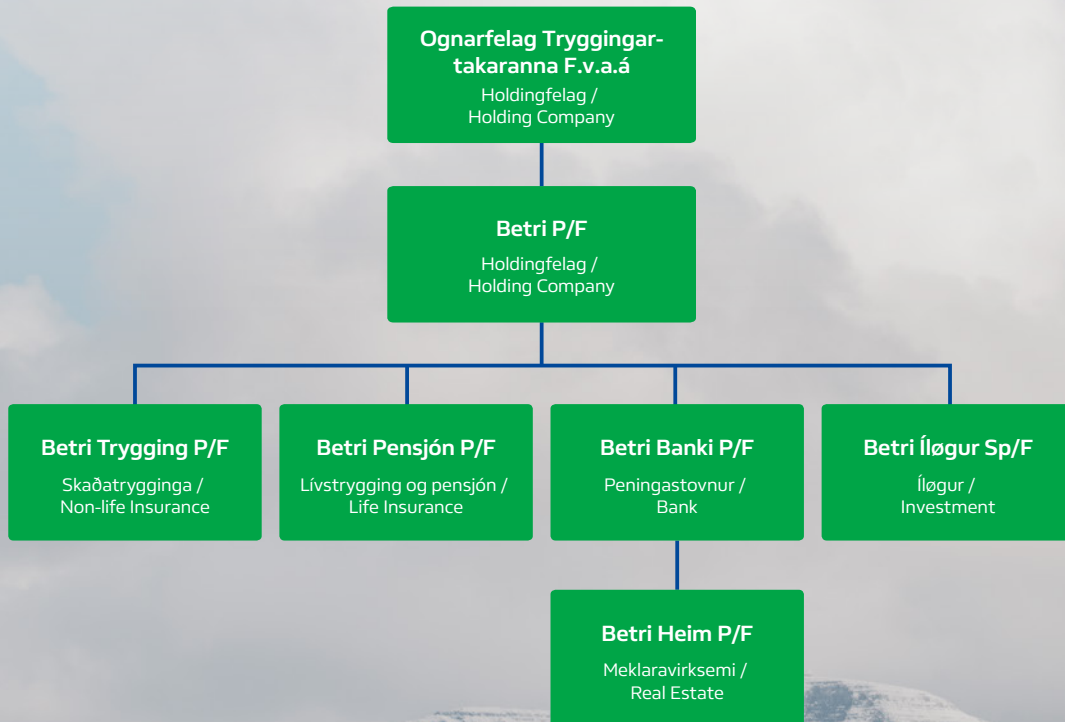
Ognarfelag Tryggingartakaranna F.v.a.á
Holdingfelag / Holding Company

Betri P/F
Holdingfelag / Holding Company

Betri Trygging P/F
Skaðatrygginga / Non-life Insurance

Betri Pensjón P/F
Lívstrygging og pensjón / Life Insurance

Betri Banki P/F
Peningastovnur / Bank

Betri Íløgur Sp/F
Íløgur / Investment

Betri Heim P/F
Meklaravirksemi / Real Estate